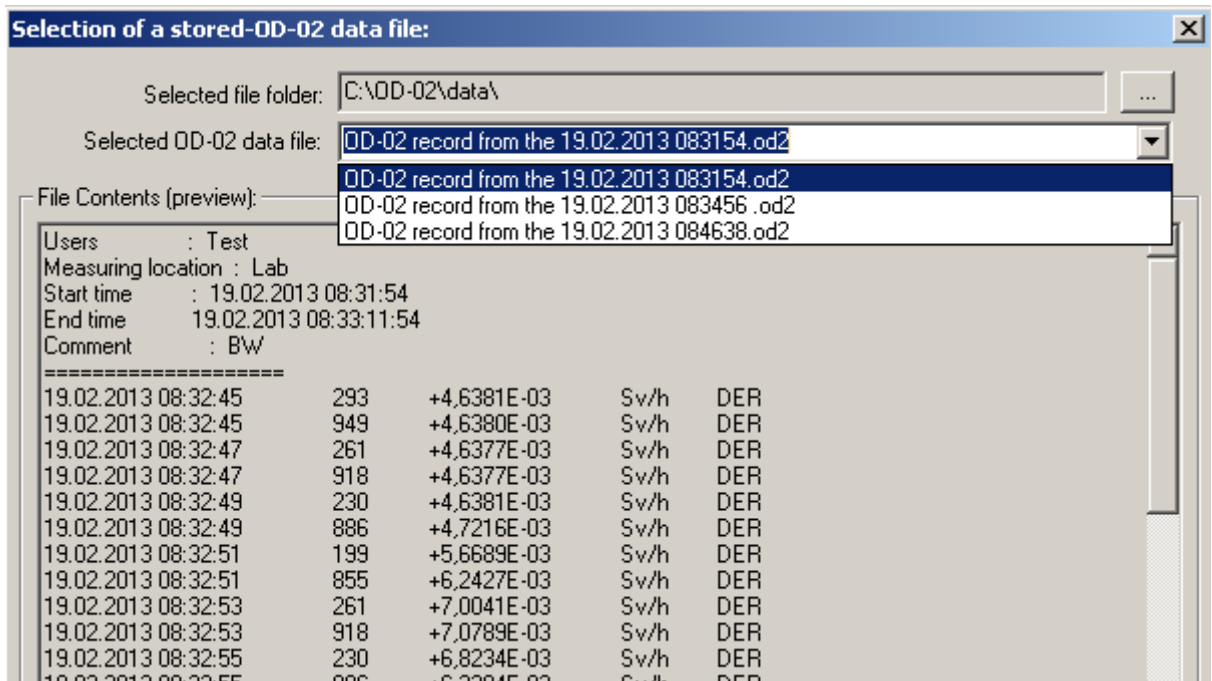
Selection of a stored-OD-02 data file:

X

Selected file folder: C:\OD-02\data\

...

Selected OD-02 data file: OD-02 record from the 19.02.2013 083154.od2

OD-02 record from the 19.02.2013 083154.od2
OD-02 record from the 19.02.2013 083456 .od2
OD-02 record from the 19.02.2013 084638.od2

File Contents (preview):

Users : Test
Measuring location : Lab
Start time : 19.02.2013 08:31:54
End time 19.02.2013 08:33:11:54
Comment : BW
====================

| | | | | |
|---|---|---|---|---|
| 19.02.2013 08:32:45 | 293 | +4,6381E-03 | Sv/h | DER |
| 19.02.2013 08:32:45 | 949 | +4,6380E-03 | Sv/h | DER |
| 19.02.2013 08:32:47 | 261 | +4,6377E-03 | Sv/h | DER |
| 19.02.2013 08:32:47 | 918 | +4,6377E-03 | Sv/h | DER |
| 19.02.2013 08:32:49 | 230 | +4,6381E-03 | Sv/h | DER |
| 19.02.2013 08:32:49 | 886 | +4,7216E-03 | Sv/h | DER |
| 19.02.2013 08:32:51 | 199 | +5,6689E-03 | Sv/h | DER |
| 19.02.2013 08:32:51 | 855 | +6,2427E-03 | Sv/h | DER |
| 19.02.2013 08:32:53 | 261 | +7,0041E-03 | Sv/h | DER |
| 19.02.2013 08:32:53 | 918 | +7,0789E-03 | Sv/h | DER |
| 19.02.2013 08:32:55 | 230 | +6,8234E-03 | Sv/h | DER |
| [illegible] | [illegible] | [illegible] | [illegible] | DER |